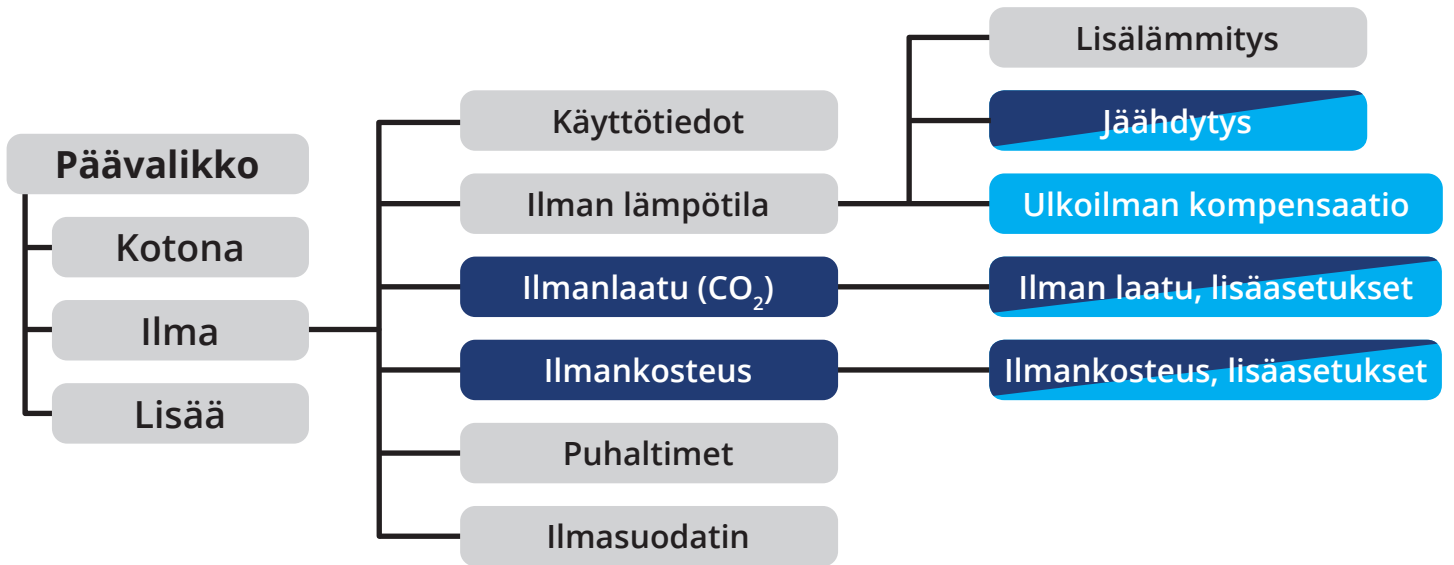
Päävalikko
Kotona
Ilma
Lisää

Käyttötiedot
Ilman lämpötila
Ilmanlaatu ($CO_2$)
Ilmankosteus
Puhaltimet
Ilmasuodatin

Lisälämmitys
Jäähdytys
Ulkoilman kompensaatio
Ilman laatu, lisäasetukset
Ilmankosteus, lisäasetukset